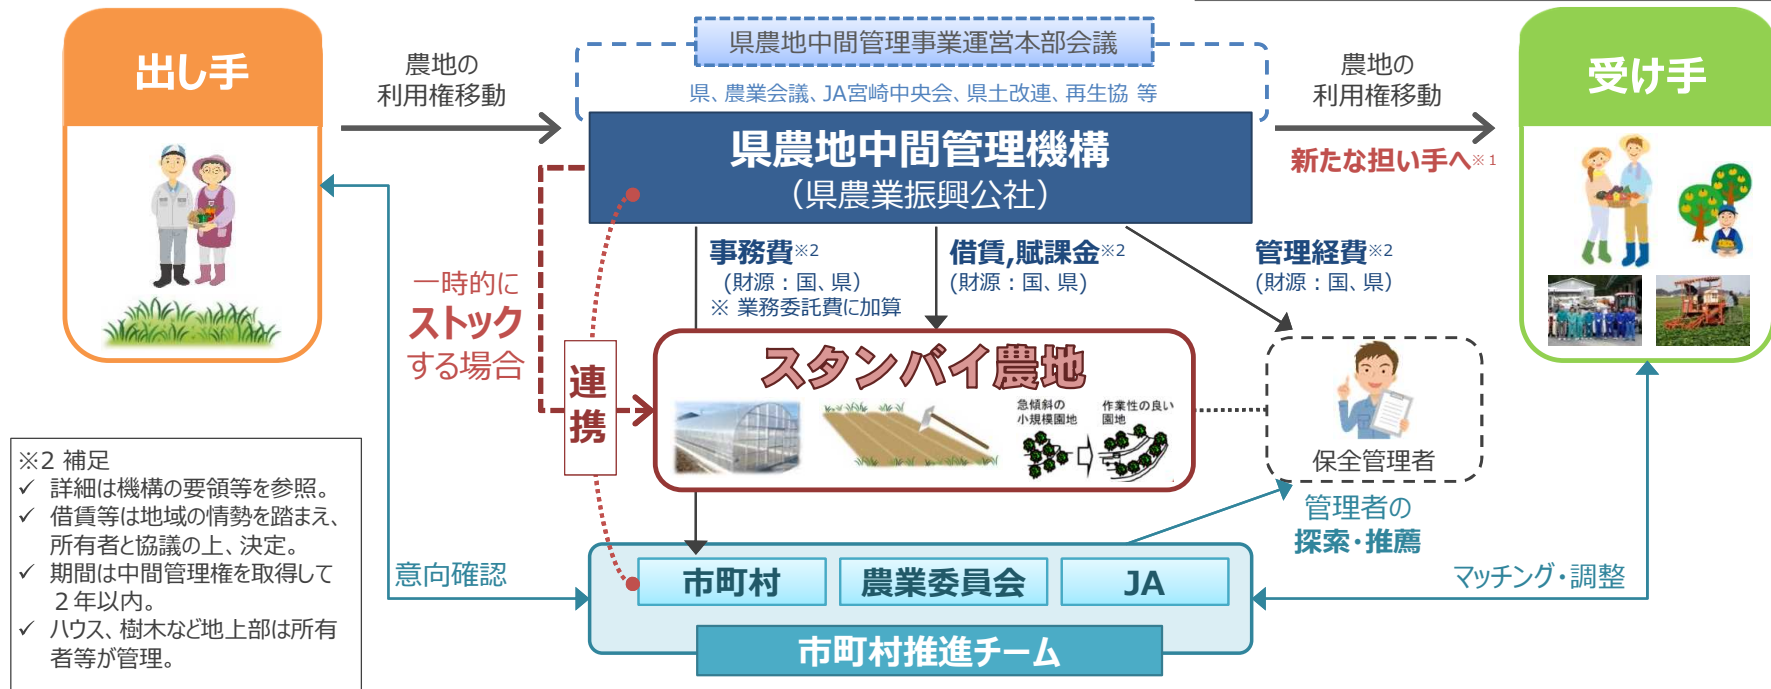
出し手

農地の
利用権移動

県農地中間管理事業運営本部会議

県、農業会議、JA宮崎中央会、県土改連、再生協 等

農地の
利用権移動

受け手

県農地中間管理機構
(県農業振興公社)

新たな担い手へ※1

一時的に
ストック
する場合

事務費※2
(財源：国、県)
※ 業務委託費に加算

借賃,賦課金※2
(財源：国、県)

管理経費※2
(財源：国、県)

連携

スタンバイ農地

急傾斜の
小規模園地

作業性の良い
園地

保全管理者

管理者の
探索・推薦

※2 補足
✓ 詳細は機構の要領等を参照。
✓ 借賃等は地域の情勢を踏まえ、所有者と協議の上、決定。
✓ 期間は中間管理権を取得して２年以内。
✓ ハウス、樹木など地上部は所有者等が管理。

意向確認

市町村

農業委員会

JA

マッチング・調整

市町村推進チーム